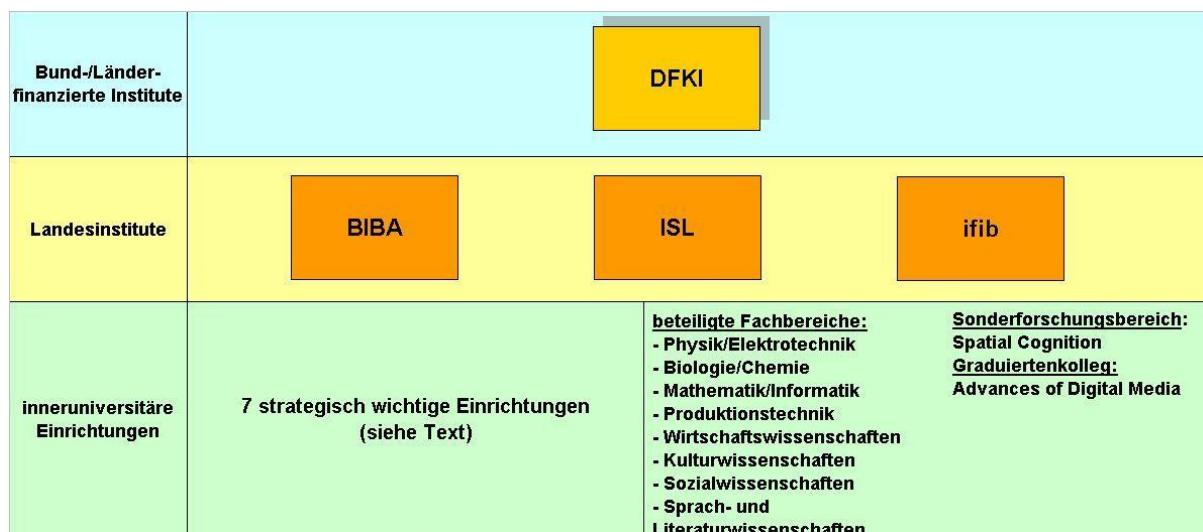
Bund-/Länder-finanzierte Institute

DFKI

Landesinstitute

BIBA

ISL

ifib

inneruniversitäre Einrichtungen

7 strategisch wichtige Einrichtungen (siehe Text)

beteiligte Fachbereiche:
- Physik/Elektrotechnik
- Biologie/Chemie
- Mathematik/Informatik
- Produktionstechnik
- Wirtschaftswissenschaften
- Kulturwissenschaften
- Sozialwissenschaften
- Sprach- und Literaturwissenschaften

Sonderforschungsbereich:
Spatial Cognition
Graduiertenkolleg:
Advances of Digital Media